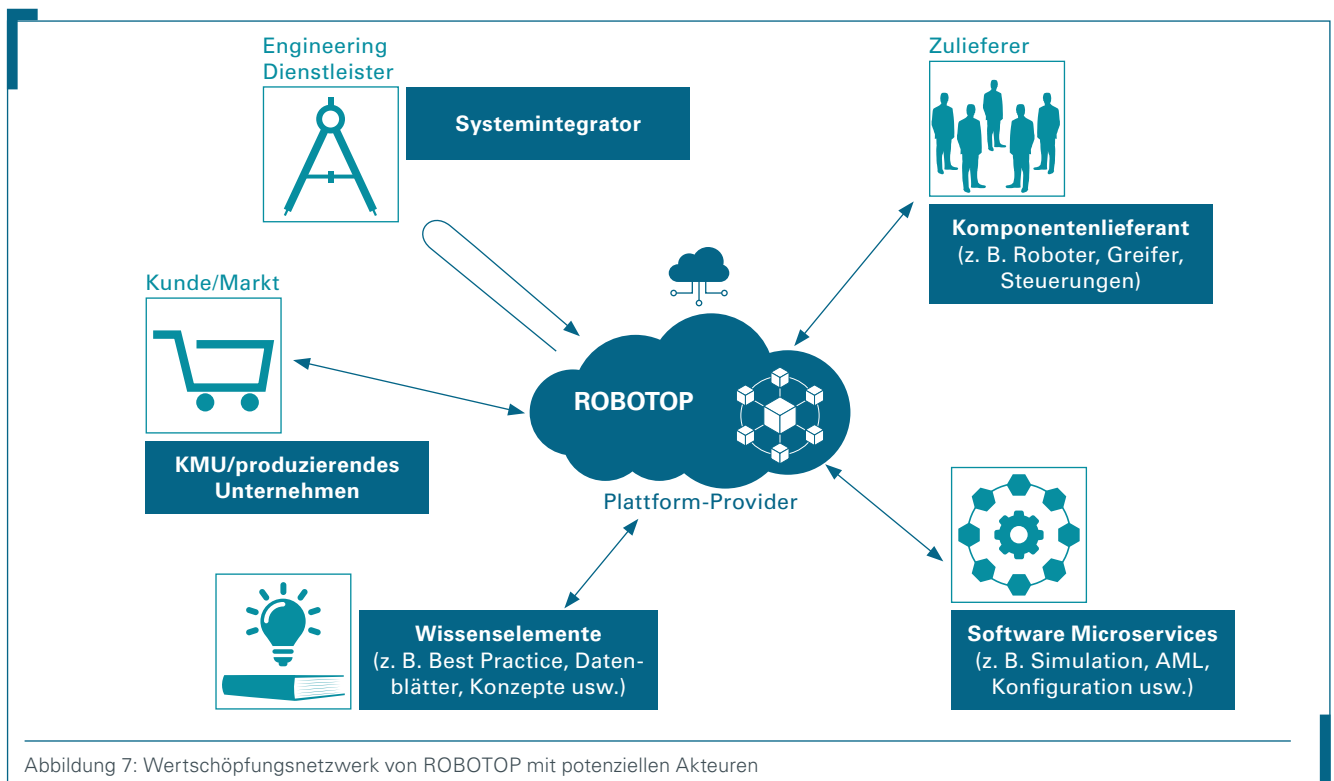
Engineering Dienstleister

Systemintegrator

Zulieferer

Komponentenlieferant (z. B. Roboter, Greifer, Steuerungen)

Kunde/Markt

ROBOTOP

KMU/produzierendes Unternehmen

Plattform-Provider

Wissenselemente (z. B. Best Practice, Datenblätter, Konzepte usw.)

Software Microservices (z. B. Simulation, AML, Konfiguration usw.)

Abbildung 7: Wertschöpfungsnetzwerk von ROBOTOP mit potenziellen Akteuren